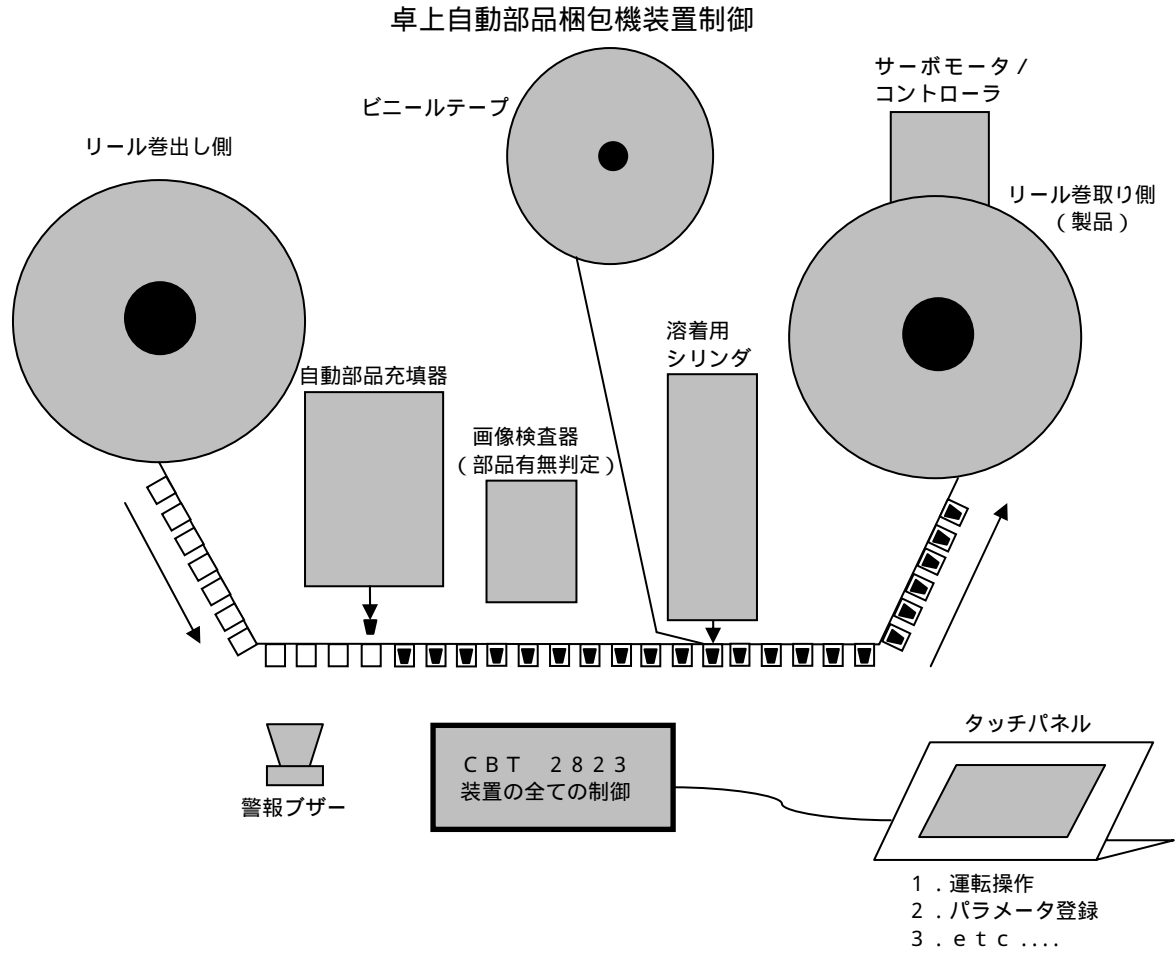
卓上自動部品梱包機装置制御

ビニールテープ

サーボモータ / コントローラ

リール巻出し側

リール巻取り側 (製品)

溶着用 シリンダ

自動部品充填器

画像検査器 (部品有無判定)

警報ブザー

CBT 2823
装置の全ての制御

タッチパネル

1. 運転操作
2. パラメータ登録
3. etc....